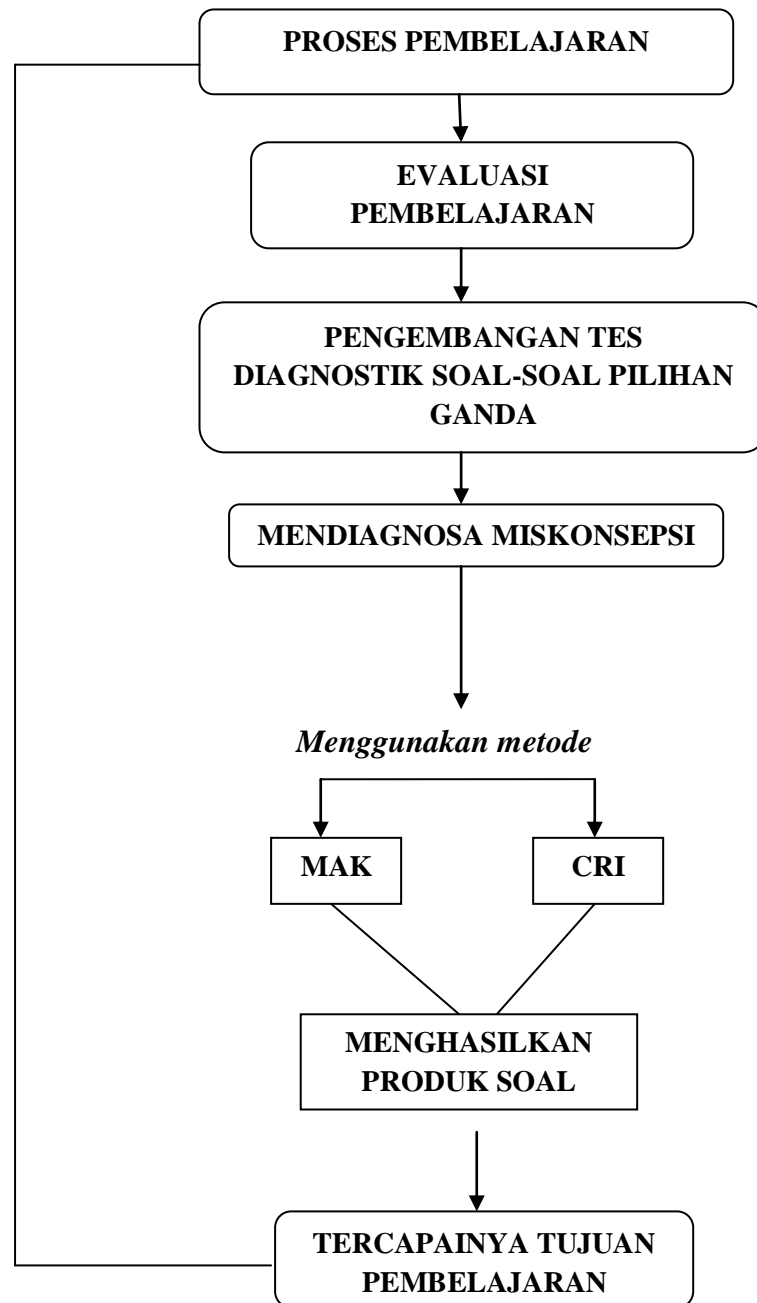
PROSES PEMBELAJARAN

EVALUASI PEMBELAJARAN

PENGEMBANGAN TES DIAGNOSTIK SOAL-SOAL PILIHAN GANDA

MENDIAGNOSA MISKONSEPSI

*Menggunakan metode*

MAK

CRI

MENGHASILKAN PRODUK SOAL

TERCAPAINYA TUJUAN PEMBELAJARAN